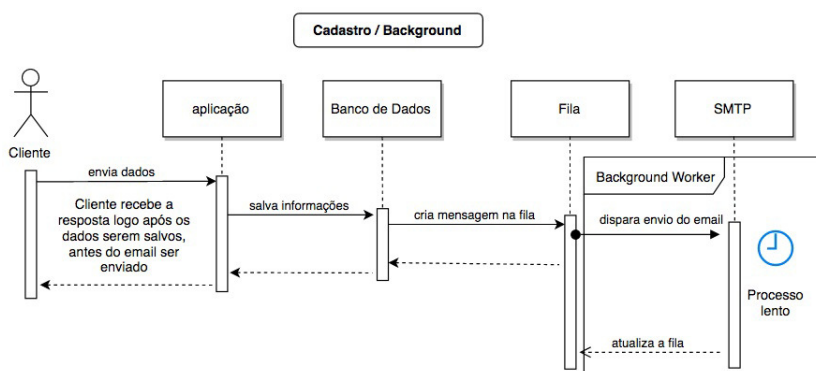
Cadastro / Background

Cliente

aplicação

Banco de Dados

Fila

SMTP

Background Worker

envia dados

salva informações

cria mensagem na fila

dispara envio do email

Cliente recebe a resposta logo após os dados serem salvos, antes do email ser enviado

Processo lento

atualiza a fila